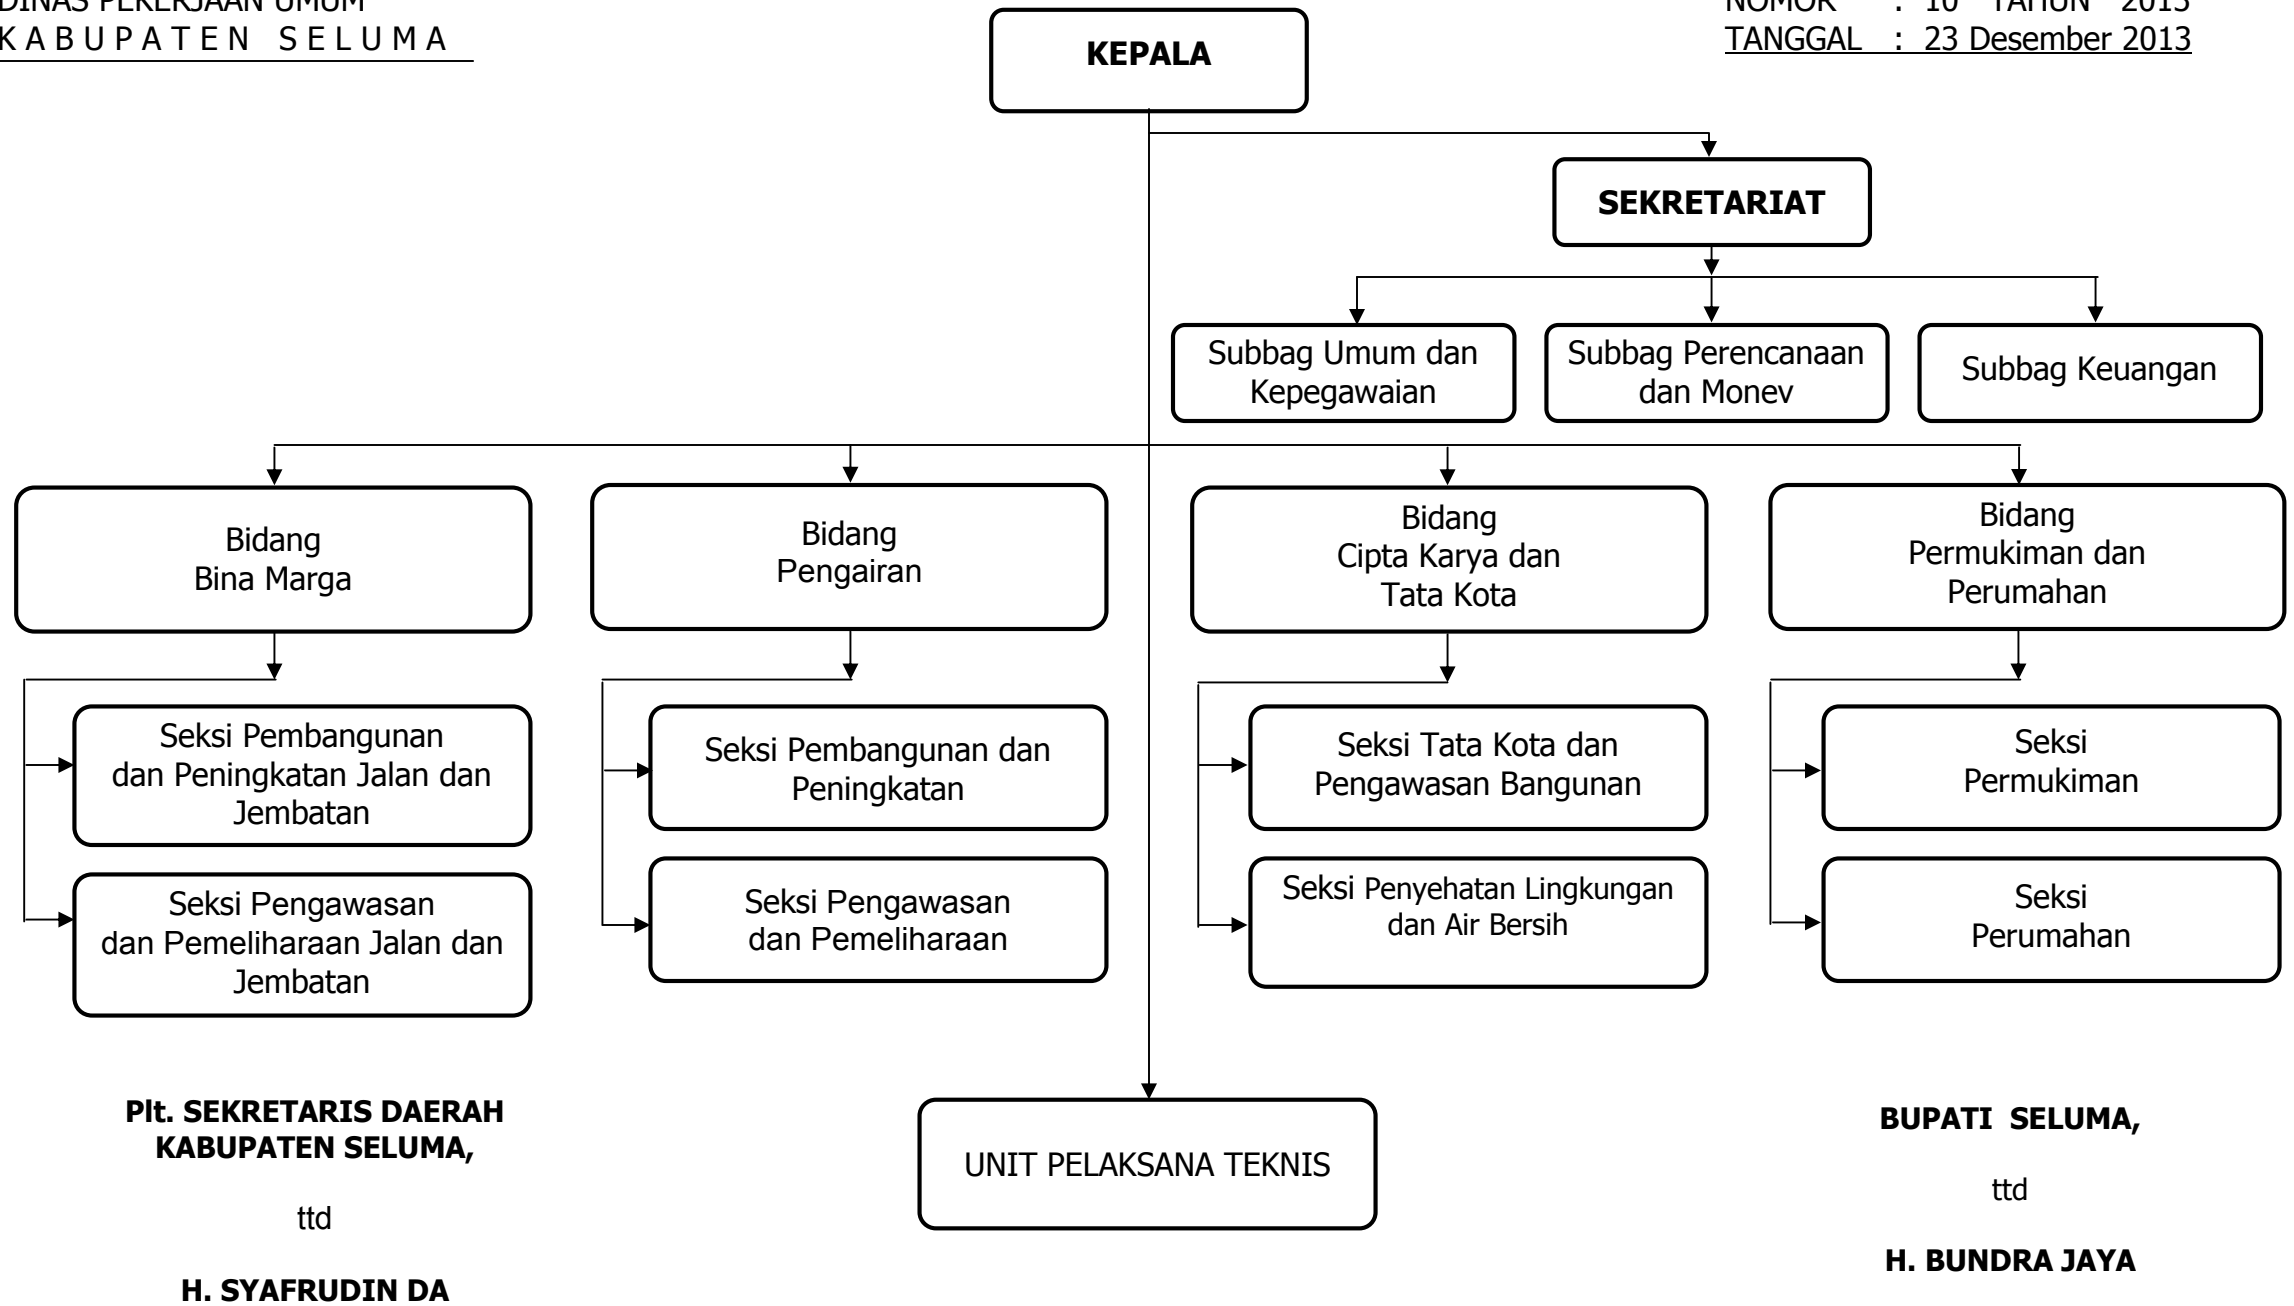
DINAS PEKERJAAN UMUM
K A B U P A T E N S E L U M A

NOMOR : 10 TAHUN 2013
TANGGAL : 23 Desember 2013

KEPALA

SEKRETARIAT

Subbag Umum dan Kepegawaian

Subbag Perencanaan dan Monev

Subbag Keuangan

Bidang Bina Marga

Bidang Pengairan

Bidang Cipta Karya dan Tata Kota

Bidang Permukiman dan Perumahan

Seksi Pembangunan dan Peningkatan Jalan dan Jembatan

Seksi Pengawasan dan Pemeliharaan Jalan dan Jembatan

Seksi Pembangunan dan Peningkatan

Seksi Pengawasan dan Pemeliharaan

Seksi Tata Kota dan Pengawasan Bangunan

Seksi Penyehatan Lingkungan dan Air Bersih

Seksi Permukiman

Seksi Perumahan

Plt. SEKRETARIS DAERAH KABUPATEN SELUMA,

ttd

H. SYAFRUDIN DA

UNIT PELAKSANA TEKNIS

BUPATI SELUMA,

ttd

H. BUNDRA JAYA